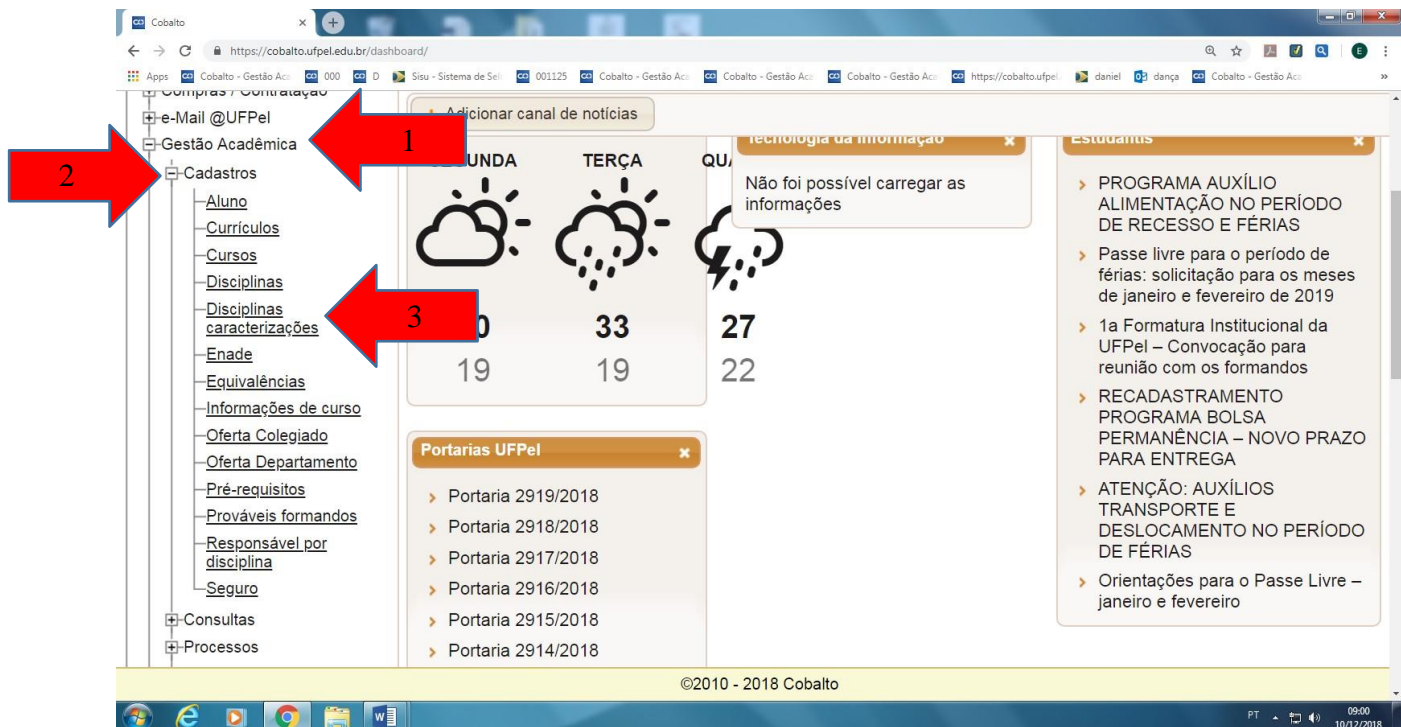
Cobalto

https://cobalto.ufpel.edu.br/dashboard/

Apps Cobalto - Gestão Aca 000 D Sisu - Sistema de Sel 001125 Cobalto - Gestão Aca Cobalto - Gestão Aca Cobalto - Gestão Aca https://cobalto.ufpel daniel dança Cobalto - Gestão Aca

Compras / Contratação
e-Mail @UFPel
Gestão Acadêmica
Cadastros
Aluno
Currículos
Cursos
Disciplinas
Disciplinas caracterizações
Enade
Equivalências
Informações de curso
Oferta Colegiado
Oferta Departamento
Pré-requisitos
Prováveis formandos
Responsável por disciplina
Seguro
Consultas
Processos

1
2
3

Adicionar canal de notícias

SEGUNDA TERÇA QUA
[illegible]0 33 27
19 19 22

Tecnologia da Informação
Não foi possível carregar as informações

Estudantis
PROGRAMA AUXÍLIO ALIMENTAÇÃO NO PERÍODO DE RECESSO E FÉRIAS
Passe livre para o período de férias: solicitação para os meses de janeiro e fevereiro de 2019
1a Formatura Institucional da UFPel – Convocação para reunião com os formandos
RECADASTRAMENTO PROGRAMA BOLSA PERMANÊNCIA – NOVO PRAZO PARA ENTREGA
ATENÇÃO: AUXÍLIOS TRANSPORTE E DESLOCAMENTO NO PERÍODO DE FÉRIAS
Orientações para o Passe Livre – janeiro e fevereiro

Portarias UFPel
Portaria 2919/2018
Portaria 2918/2018
Portaria 2917/2018
Portaria 2916/2018
Portaria 2915/2018
Portaria 2914/2018

©2010 - 2018 Cobalto

PT 09:00 10/12/2018